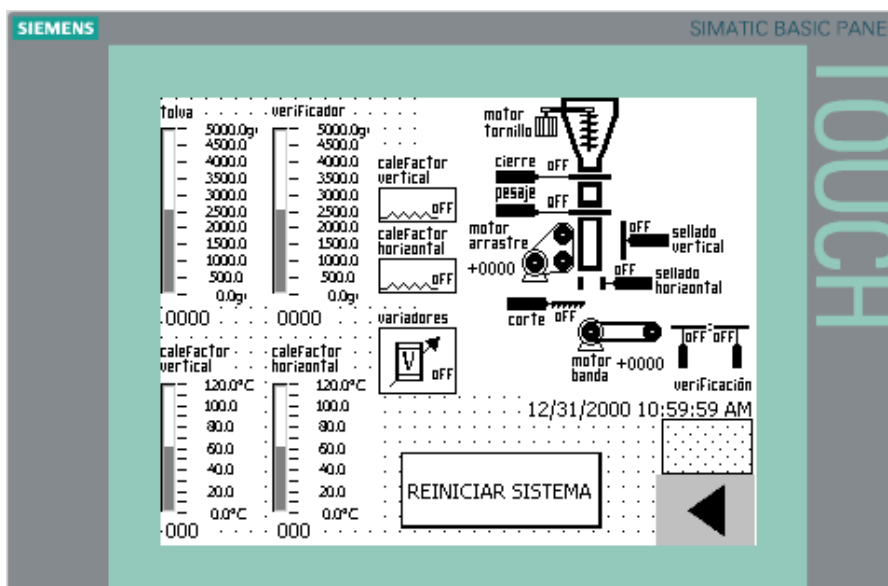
SIEMENS

SIMATIC BASIC PANE

TOUCH

tolva

5000.0g
4500.0
4000.0
3500.0
3000.0
2500.0
2000.0
1500.0
1000.0
500.0
0.0g

verificador

5000.0g
4500.0
4000.0
3500.0
3000.0
2500.0
2000.0
1500.0
1000.0
500.0
0.0g

calefactor vertical

OFF

calefactor horizontal

OFF

.0000

0000

variadores

V

OFF

calefactor vertical

120.0°C
100.0
80.0
60.0
40.0
20.0
0.0°C

calefactor horizontal

120.0°C
100.0
80.0
60.0
40.0
20.0
0.0°C

.000

000

motor tornillo

cierre OFF

pesaje OFF

motor arrastre

+0000

OFF sellado vertical

OFF sellado horizontal

corte OFF

motor banda +0000

OFF OFF

verificación

12/31/2000 10:59:59 AM

REINICIAR SISTEMA